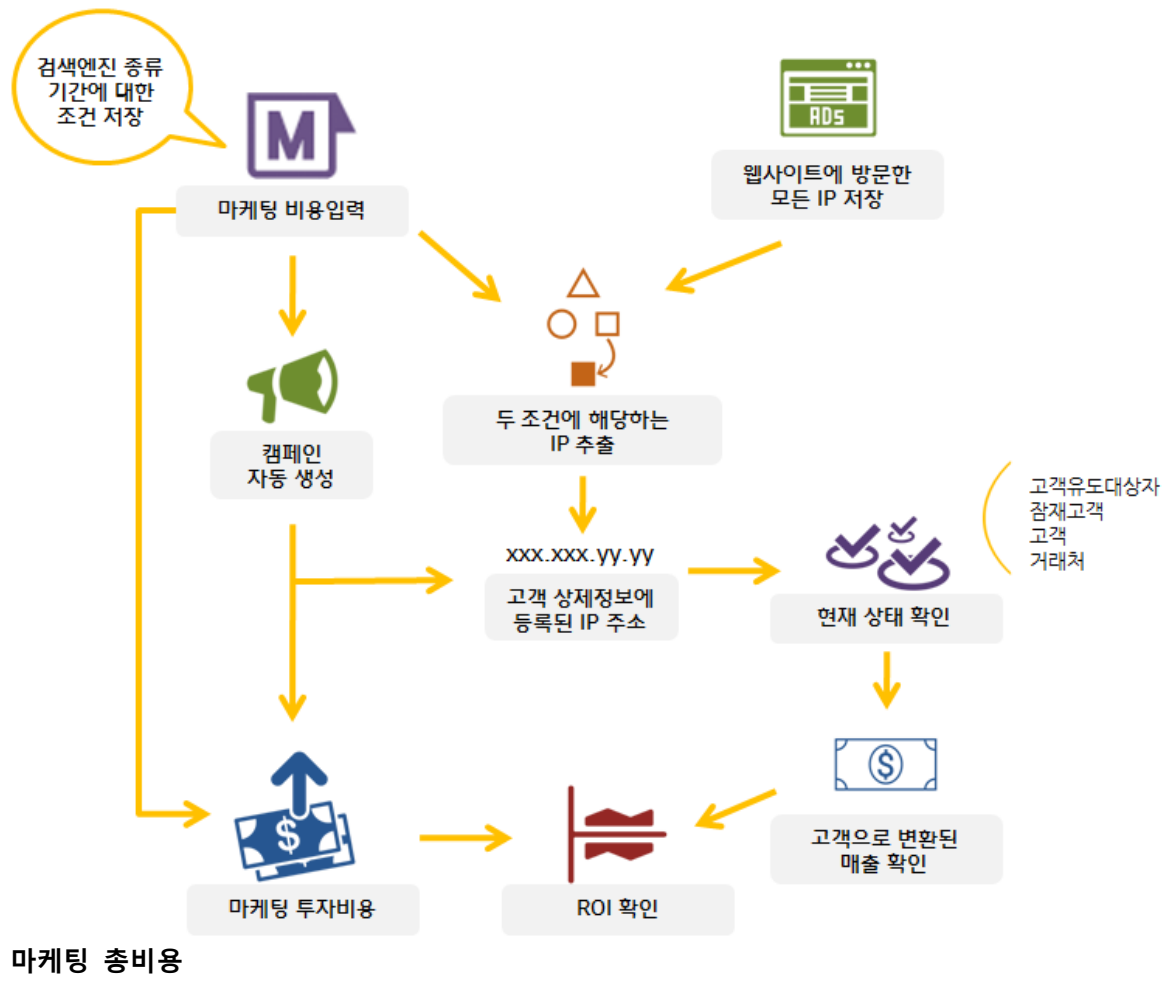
검색엔진 종류
기간에 대한
조건 저장

M

마케팅 비용입력

ADs

웹사이트에 방문한
모든 IP 저장

캠페인
자동 생성

두 조건에 해당하는
IP 추출

xxx.xxx.yy.yy

고객 상제정보에
등록된 IP 주소

고객유도대상자
잠재고객
고객
거래처

현재 상태 확인

$

고객으로 변환된
매출 확인

$

마케팅 투자비용

ROI 확인

마케팅 총비용